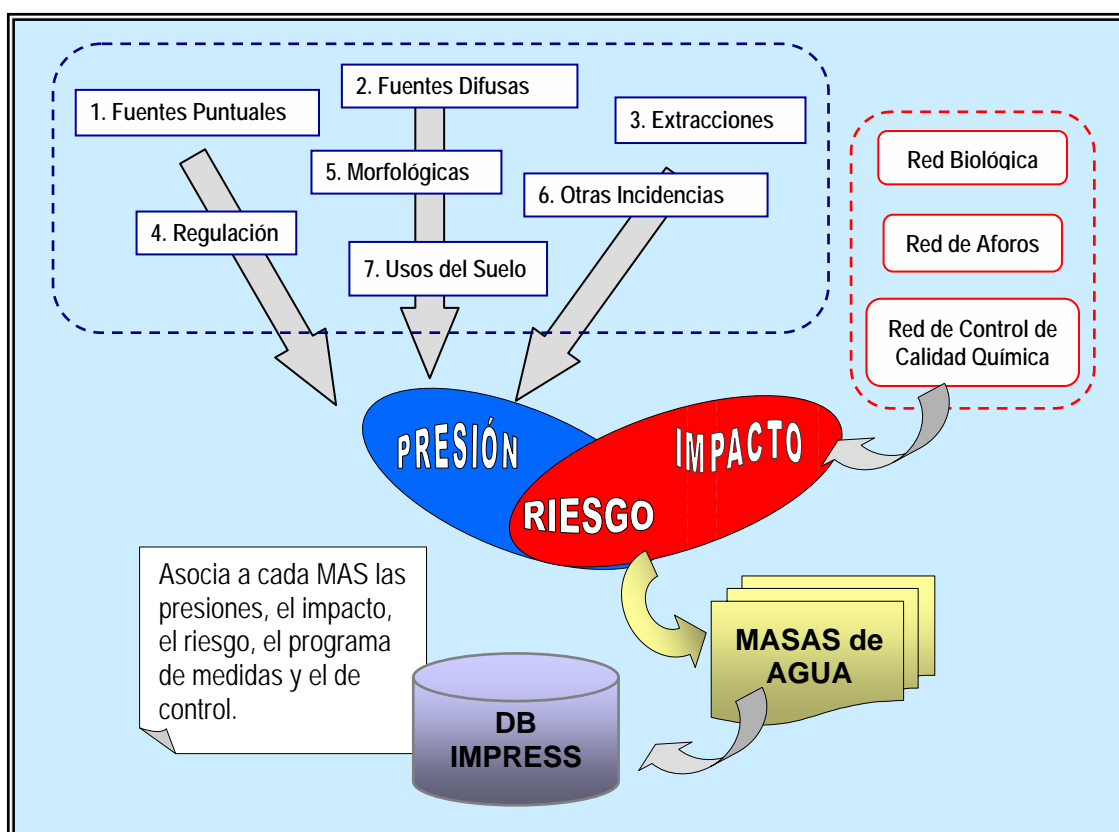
1. Fuentes Puntuales

2. Fuentes Difusas

3. Extracciones

4. Regulación

5. Morfológicas

6. Otras Incidencias

7. Usos del Suelo

Red Biológica

Red de Aforos

Red de Control de Calidad Química

PRESIÓN

IMPACTO

RIESGO

Asocia a cada MAS las presiones, el impacto, el riesgo, el programa de medidas y el de control.

MASAS de AGUA

DB IMPRESS